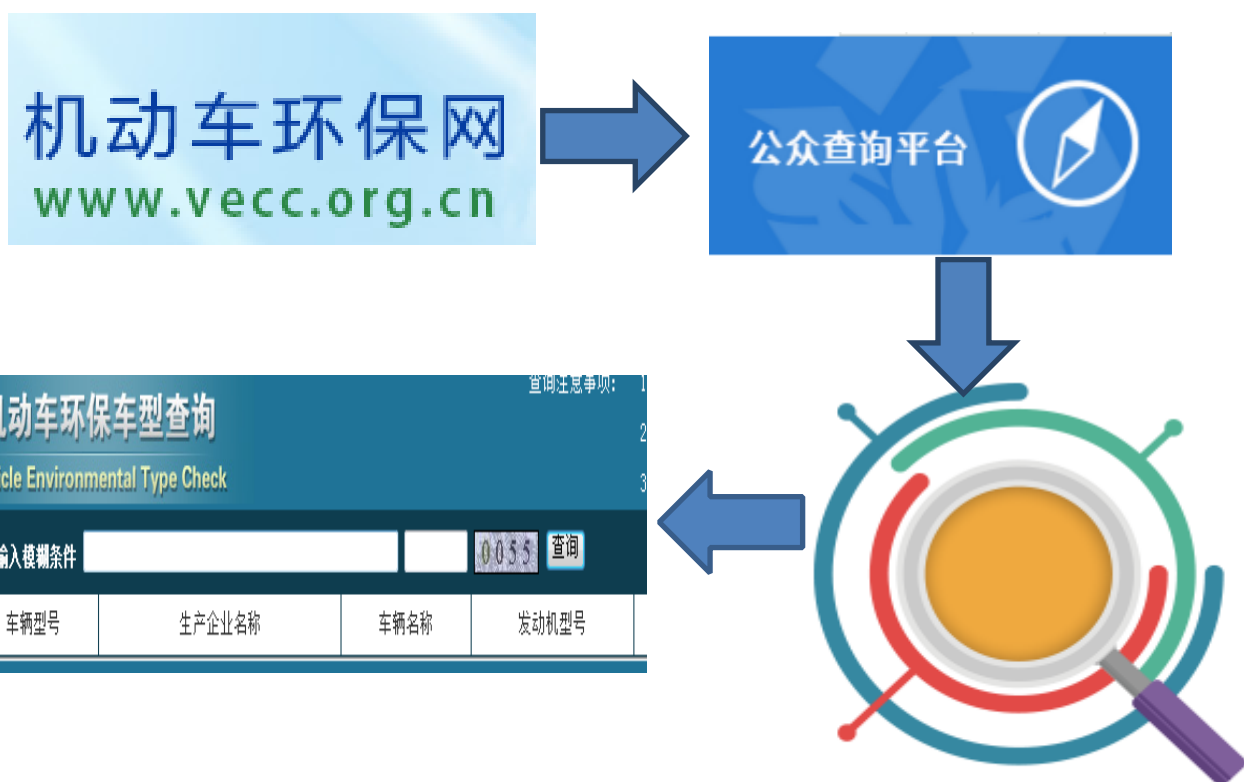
机动车环保网
www.vecc.org.cn

公众查询平台

查询注意事项: 1
2
3

机动车环保车型查询
cle Environmental Type Check

输入模糊条件 0055 查询

| 车辆型号 | 生产企业名称 | 车辆名称 | 发动机型号 |
|---|---|---|---|